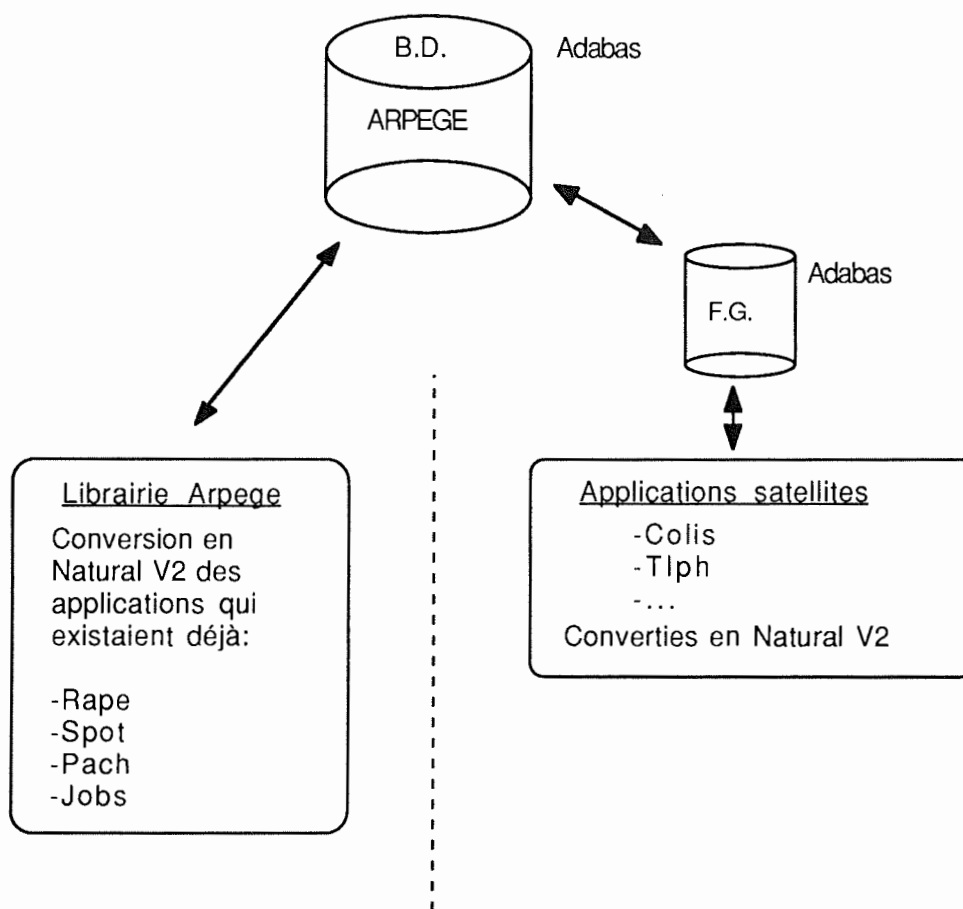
B.D.

ARPEGE

Adabas

F.G.

Adabas

Librairie Arpege

Conversion en Natural V2 des applications qui existaient déjà:

-Rape
-Spot
-Pach
-Jobs

Applications satellites

-Colis
-Tlph
-...

Converties en Natural V2